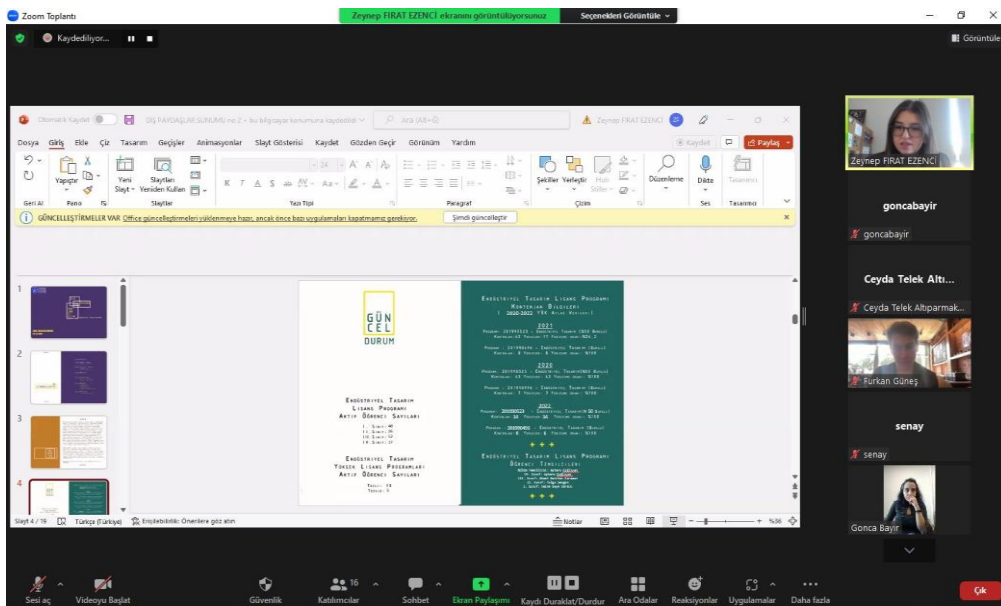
Zoom Toplantı

Zeynep FIRAT EZENCİ ekranını görüntülüyorsunuz

Seçenekleri Görüntüle

Kaydediliyor...

Görüntüle

Otomatik Kaydet

DIŞ PAYDAŞLAR SUNUMU no 2 • bu bilgisayar konumuna kaydedildi

Ara (Alt+Q)

Zeynep FIRAT EZENCİ

Dosya Giriş Ekle Çiz Tasarım Geçişler Animasyonlar Slayt Gösterisi Kaydet Gözden Geçir Görünüm Yardım

Kaydet

Paylaş

Yapıştır

Yeni Slayt

Slaytları Yeniden Kullan

Geri Al Pano Slaytlar Yazı Tipi Paragraf Çizim Ses Tasarımcı

Şekiller

Yerleştir

Hızlı Stiller

Düzenleme

Dikte

Tasarımcı

GÜNCELLEŞTİRMELER VAR Office güncelleştirmeleri yüklenmeye hazır, ancak önce bazı uygulamaları kapatmamız gerekiyor.

Şimdi güncelleştir

1

2

3

4

GÜN CEL DURUM

Endüstriyel Tasarım Lisans Programı Aktif Öğrenci Sayıları

Endüstriyel Tasarım Yüksek Lisans Programları Aktif Öğrenci Sayıları

Endüstriyel Tasarım Lisans Programı Kontenjan Bilgileri 2020-2022 YÖK Atlas Verileri

2021

2020

2022

Endüstriyel Tasarım Lisans Programı Öğrenci Temsilcileri

Slayt 4 / 19

Türkçe (Türkiye)

Erişilebilirlik: Önerilere göz atın

Notlar

%56

Zeynep FIRAT EZENCİ

goncabayir

goncabayir

Ceyda Telek Altı...

Ceyda Telek Altıparmak...

Furkan Güneş

senay

senay

Gonca Bayır

Sesi aç

Videoyu Başlat

Güvenlik

16

Katılımcılar

Sohbet

Ekran Paylaşımı

Kaydı Duraklat/Durdur

Ara Odalar

Reaksiyonlar

Uygulamalar

Daha fazla

Çık